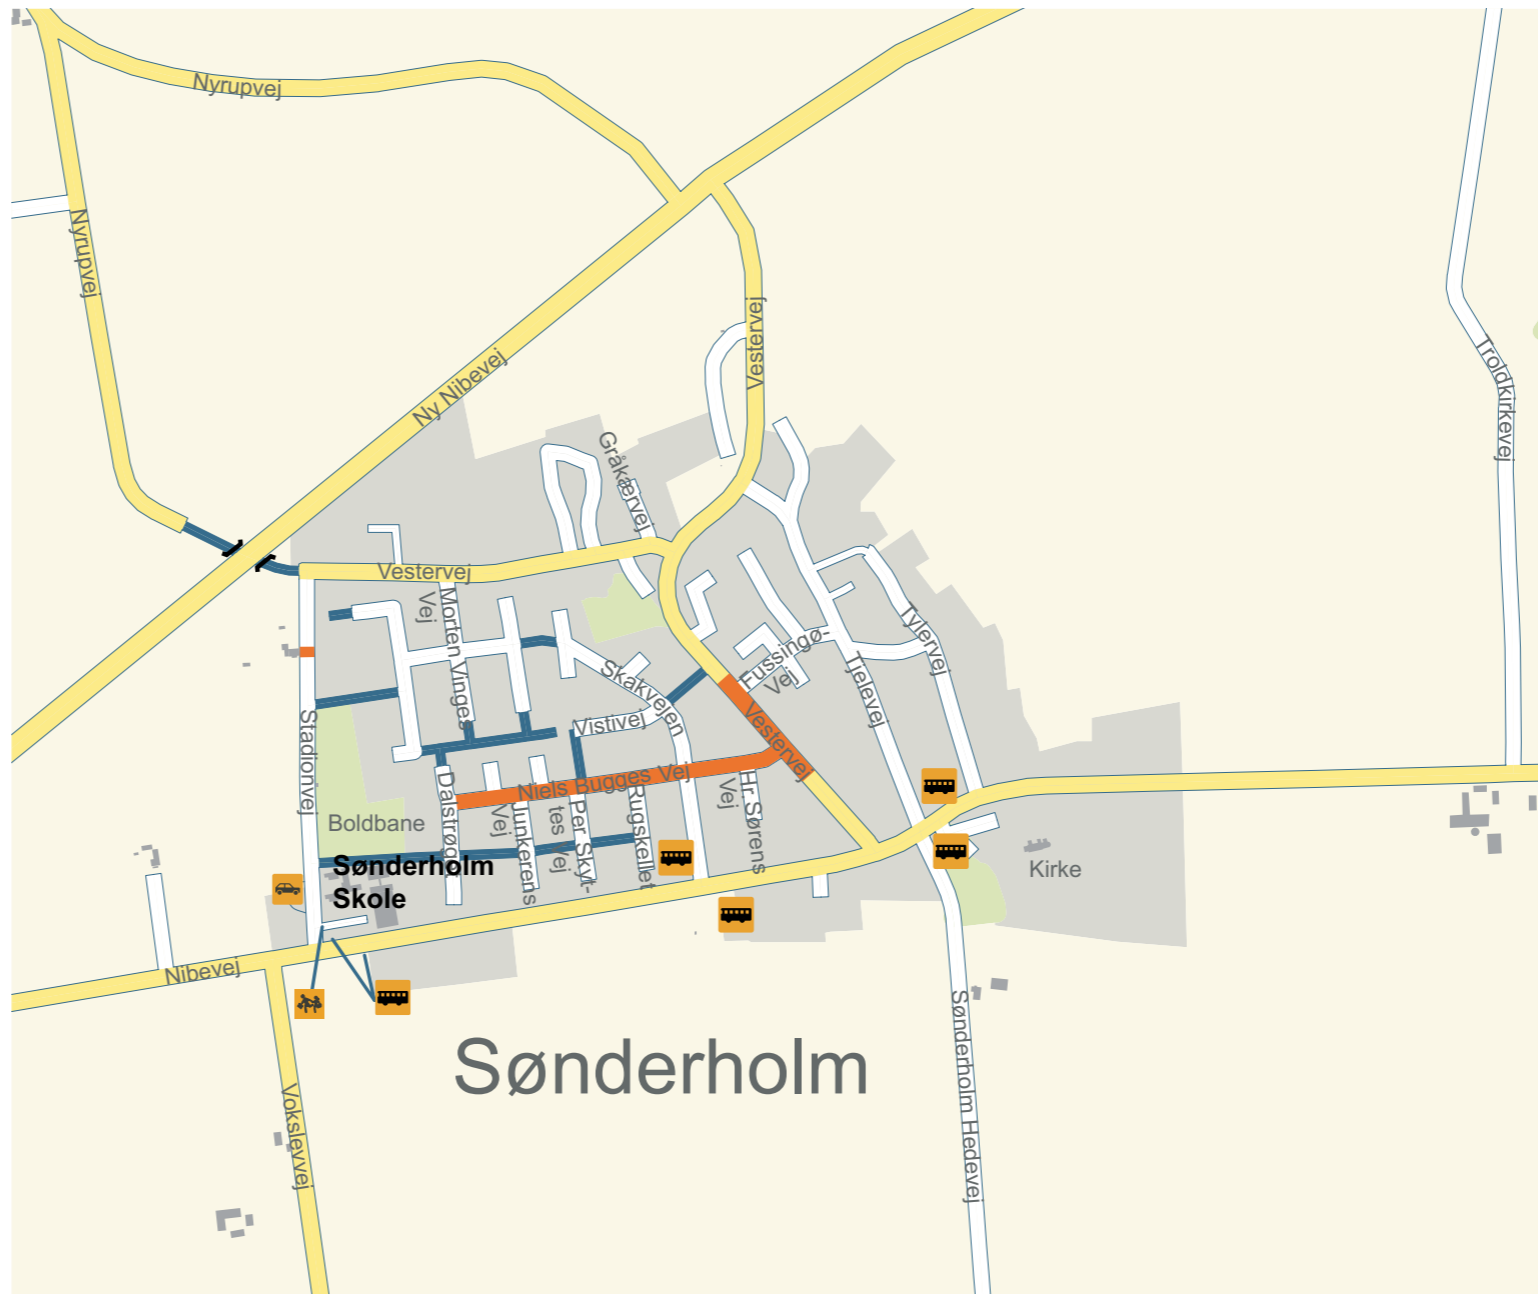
Nyrupvej

Nyrupvej

Ny Nibevej

Vestervej

Vestervej

Gråkærvej

Troldkirkevej

Vej

Morten Vinges

Skakvejen

Fussingø-Vej

Tjelevej

Tylervej

Vistivej

Vestervej

Stadionvej

Niels Bugges Vej

Dalstrøg

Vej

Junkerens

tes Vej

Per Skyt-

Rugskellet

Vej

Hr. Sørens

Boldbane

Sønderholm Skole

Kirke

Nibevej

Sønderholm

Vokslevvej

Sønderholm Hedevej